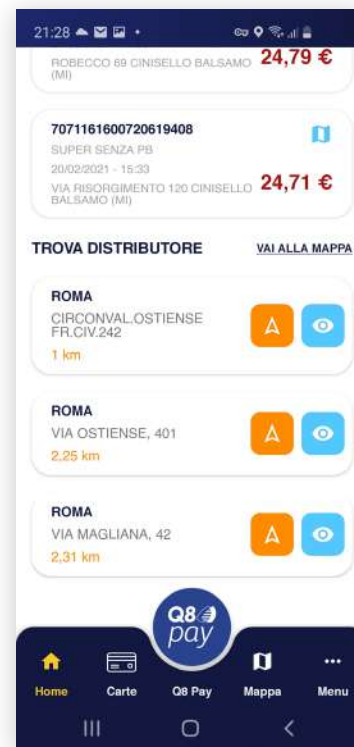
21:28

ROBECCO 69 CINISELLO BALSAMO (MI) 24,79 €

7071161600720619408
SUPER SENZA PB
20/02/2021 - 15:33
VIA RISORGIMENTO 120 CINISELLO BALSAMO (MI) 24,71 €

TROVA DISTRIBUTORE VAI ALLA MAPPA

ROMA
CIRCONVAL.OSTIENSE FR.CIV.242
1 km

ROMA
VIA OSTIENSE, 401
2,25 km

ROMA
VIA MAGLIANA, 42
2,31 km

Q8 pay

Home Carte Q8 Pay Mappa Menu